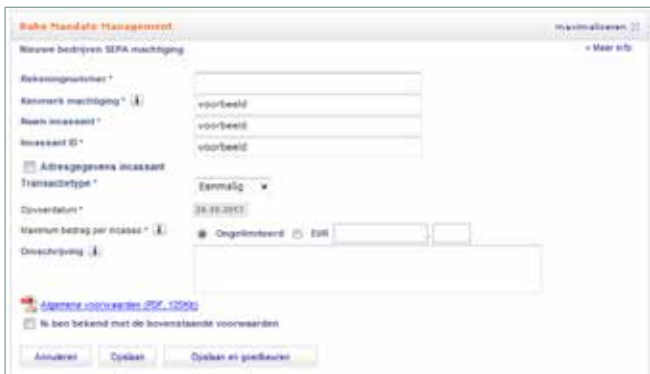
Rabo Mandate Management

maximaliseren

Nieuwe bedrijven SEPA machtiging

» Meer info

Rekeningnummer *

Kenmerk machtiging *

voorbeeld

Naam incassant *

voorbeeld

Incassant ID *

voorbeeld

Adresgegevens incassant

Transactietype *

Eenmalig

Opvoerdatum *

24-10-2013

Maximum bedrag per incasso *

Ongelimiteerd

EUR

Omschrijving

Algemene voorwaarden (PDF, 120Kb)

Ik ben bekend met de bovenstaande voorwaarden

Annuleren

Opslaan

Opslaan en goedkeuren